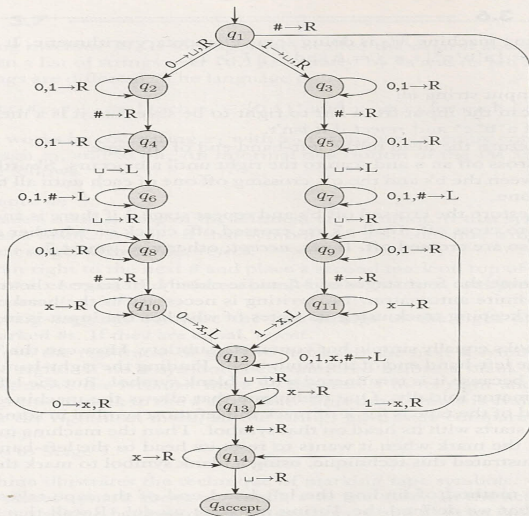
$q_1$

$\# \rightarrow R$

$0 \rightarrow \sqcup, R$

$1 \rightarrow \sqcup, R$

$0,1 \rightarrow R$

$q_2$

$q_3$

$0,1 \rightarrow R$

$\# \rightarrow R$

$\# \rightarrow R$

$0,1 \rightarrow R$

$q_4$

$q_5$

$0,1 \rightarrow R$

$\sqcup \rightarrow L$

$\sqcup \rightarrow L$

$0,1,\# \rightarrow L$

$q_6$

$q_7$

$0,1,\# \rightarrow L$

$\sqcup \rightarrow R$

$\sqcup \rightarrow R$

$0,1 \rightarrow R$

$q_8$

$q_9$

$0,1 \rightarrow R$

$\# \rightarrow R$

$\# \rightarrow R$

$x \rightarrow R$

$q_{10}$

$q_{11}$

$x \rightarrow R$

$0 \rightarrow x, L$

$1 \rightarrow x, L$

$q_{12}$

$0,1,x,\# \rightarrow L$

$\sqcup \rightarrow R$

$x \rightarrow R$

$0 \rightarrow x, R$

$q_{13}$

$1 \rightarrow x, R$

$\# \rightarrow R$

$x \rightarrow R$

$q_{14}$

$\sqcup \rightarrow R$

$q_{\text{accept}}$